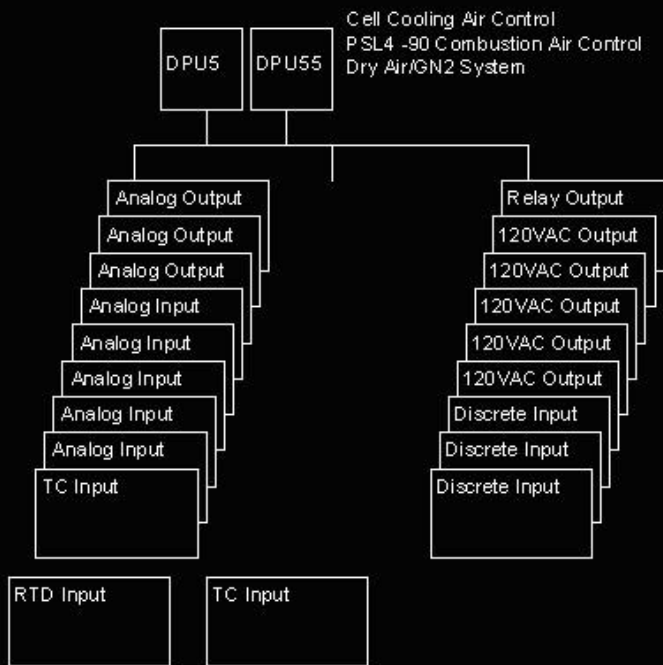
DPU5

DPU55

Cell Cooling Air Control
PSL4 -90 Combustion Air Control
Dry Air/GN2 System

Analog Output
Analog Output
Analog Output
Analog Input
Analog Input
Analog Input
Analog Input
Analog Input
TC Input

Relay Output
120VAC Output
120VAC Output
120VAC Output
120VAC Output
120VAC Output
Discrete Input
Discrete Input
Discrete Input

RTD Input

TC Input